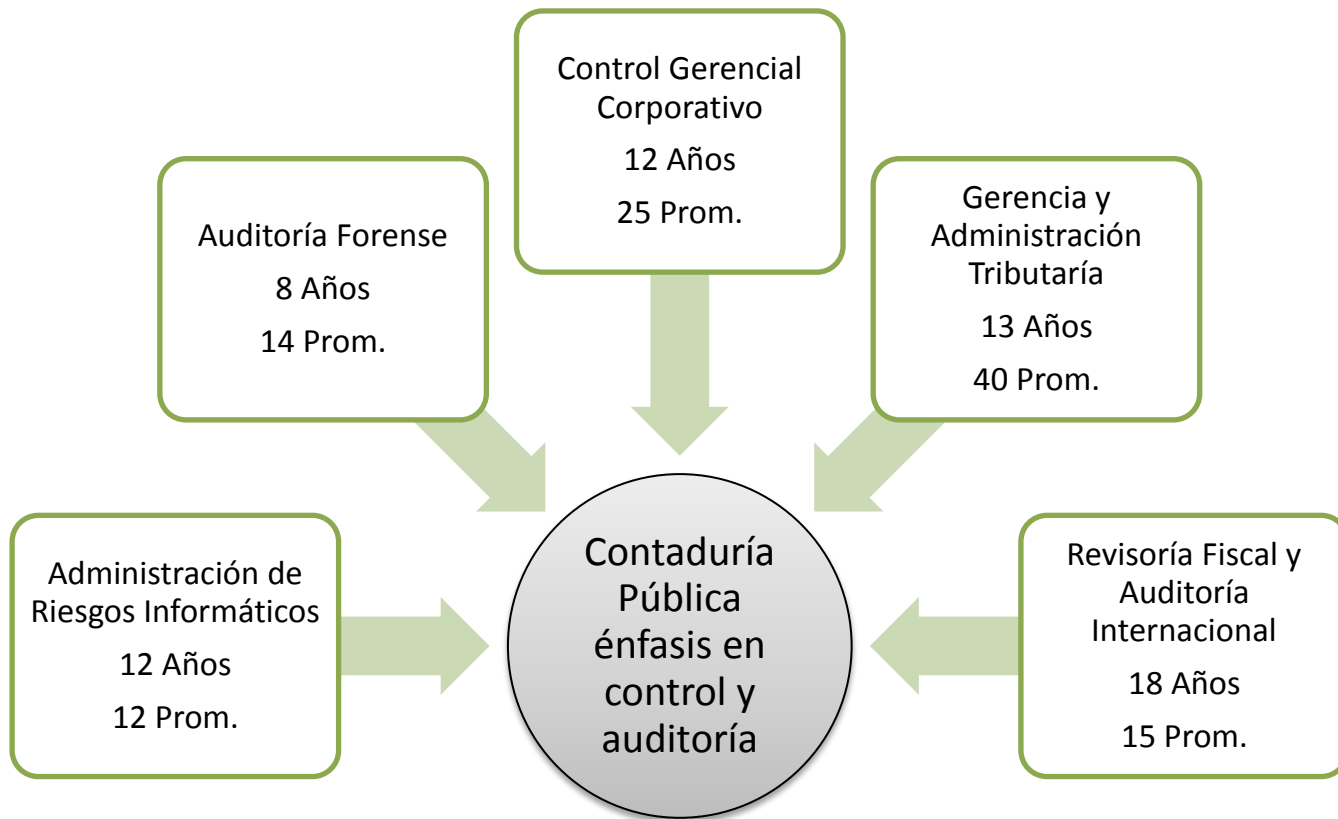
Control Gerencial Corporativo
12 Años
25 Prom.

Auditoría Forense
8 Años
14 Prom.

Gerencia y Administración Tributaría
13 Años
40 Prom.

Administración de Riesgos Informáticos
12 Años
12 Prom.

Contaduría Pública énfasis en control y auditoría

Revisoría Fiscal y Auditoría Internacional
18 Años
15 Prom.